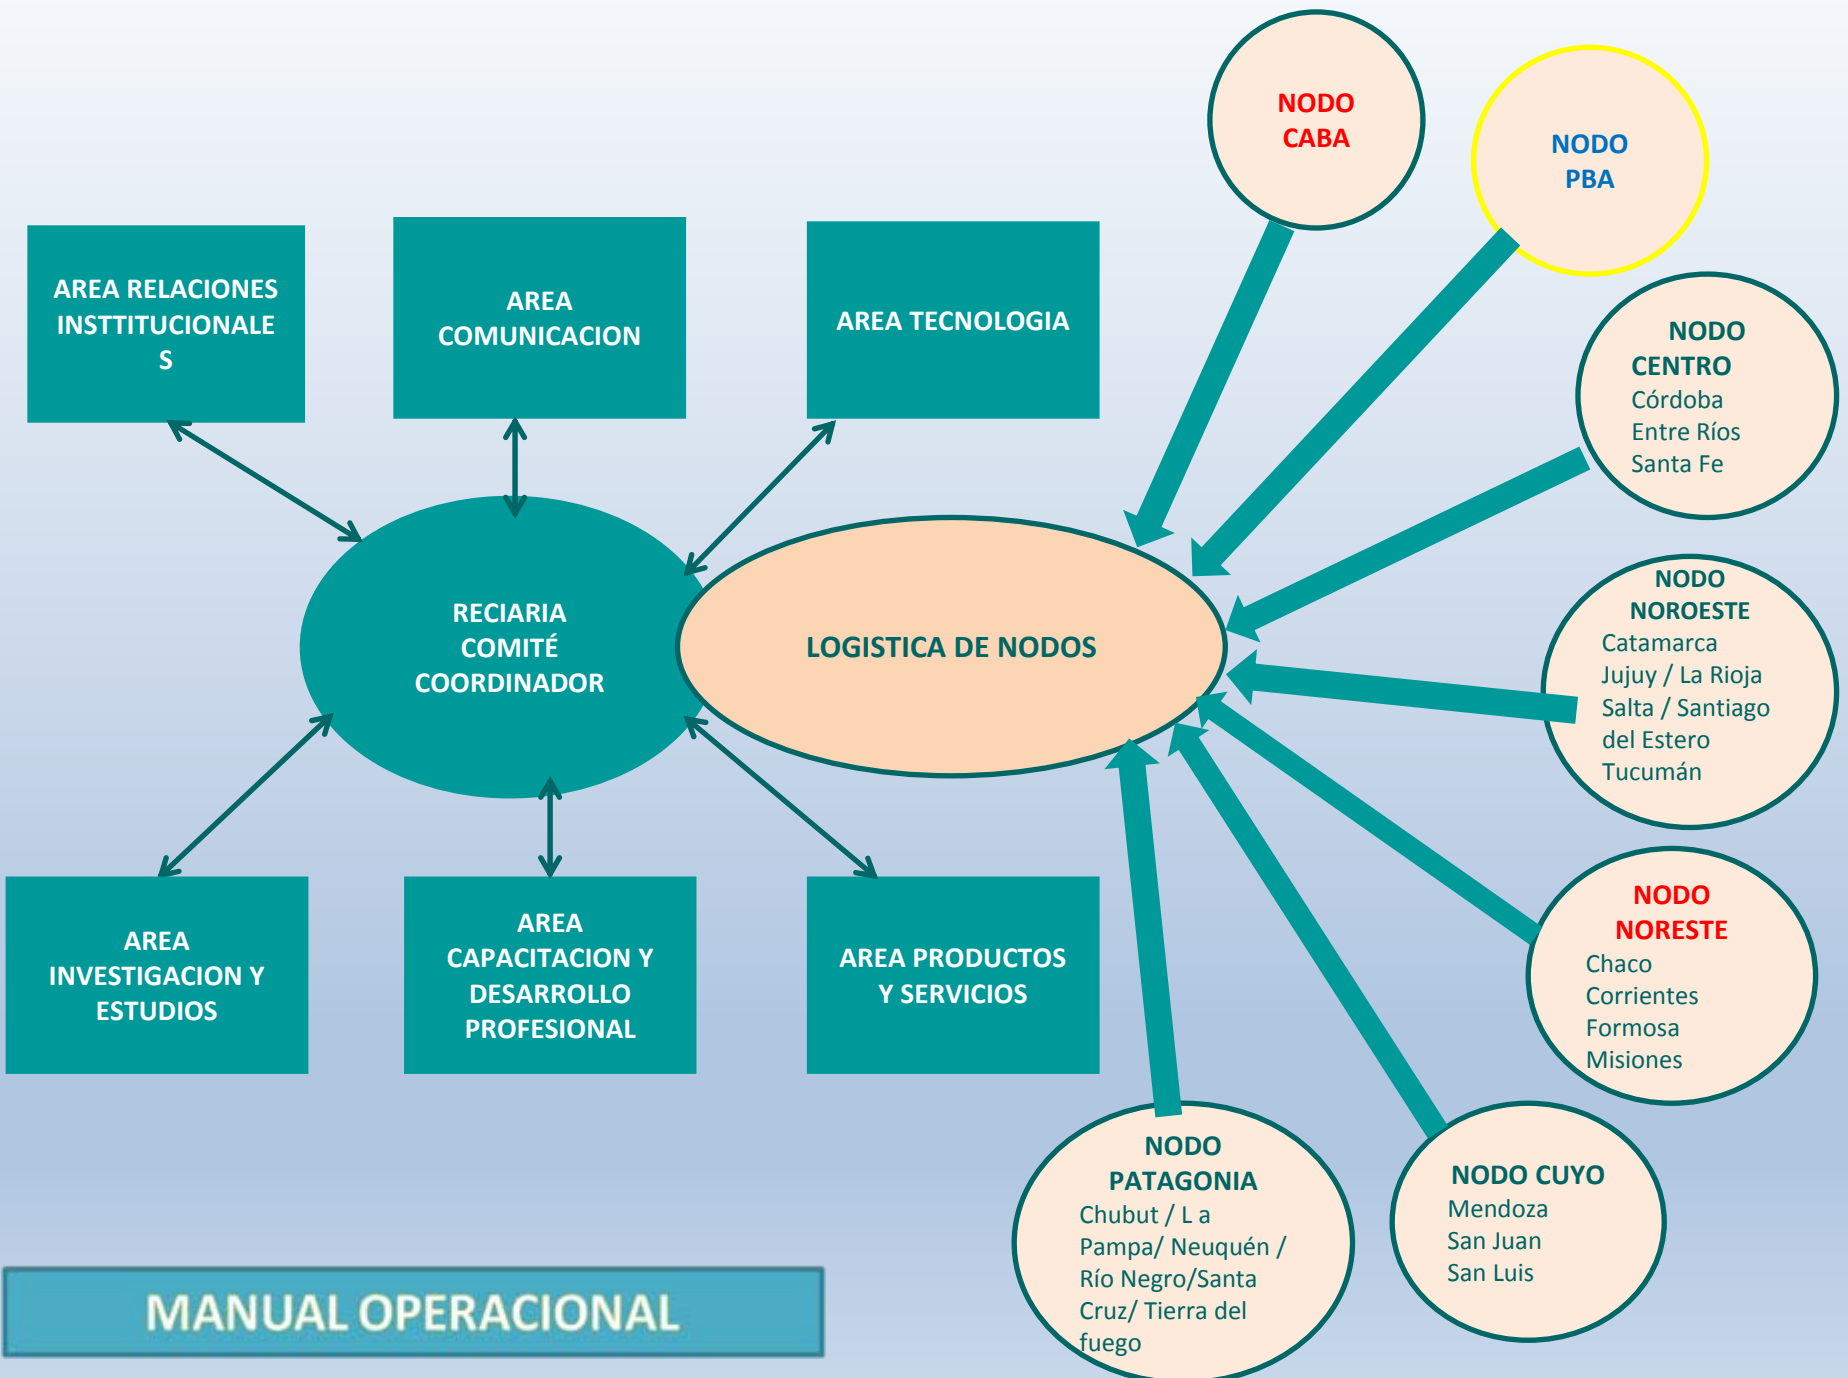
AREA RELACIONES INSTTITUCIONALE S

AREA COMUNICACION

AREA TECNOLOGIA

NODO CABA

NODO PBA

NODO CENTRO
Córdoba
Entre Ríos
Santa Fe

RECIARIA COMITÉ COORDINADOR

LOGISTICA DE NODOS

NODO NOROESTE
Catamarca
Jujuy / La Rioja
Salta / Santiago del Estero
Tucumán

AREA INVESTIGACION Y ESTUDIOS

AREA CAPACITACION Y DESARROLLO PROFESIONAL

AREA PRODUCTOS Y SERVICIOS

NODO NORESTE
Chaco
Corrientes
Formosa
Misiones

NODO PATAGONIA
Chubut / L a Pampa/ Neuquén / Río Negro/Santa Cruz/ Tierra del fuego

NODO CUYO
Mendoza
San Juan
San Luis

MANUAL OPERACIONAL